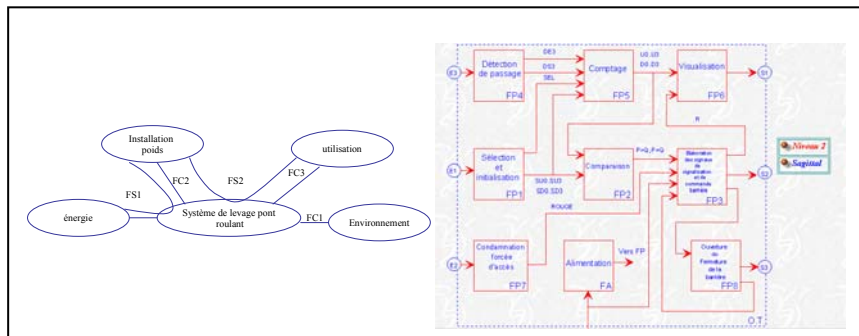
Installation poids

utilisation

FC2

FS2

FC3

FS1

énergie

Système de levage pont roulant

FC1

Environnement

E3

Détection de passage

FP4

DE3

DS3

SEL

Comptage

FP5

UD.US

DD.DS

Visualisation

FP6

S1

R

E1

Sélection et initialisation

FP1

SUD.SUS

SDD.SDS

Comparaison

FP2

P=Q, P≠Q

Élaboration des signaux de signalisation et de commande barrière

FP3

S2

ROUGE

E2

Condamnation forcée d'accès

FP7

Alimentation

FA

Vers FP

Ouverture ou Fermeture de la barrière

FP8

S3

O.T

Niveau 2

Sagittal